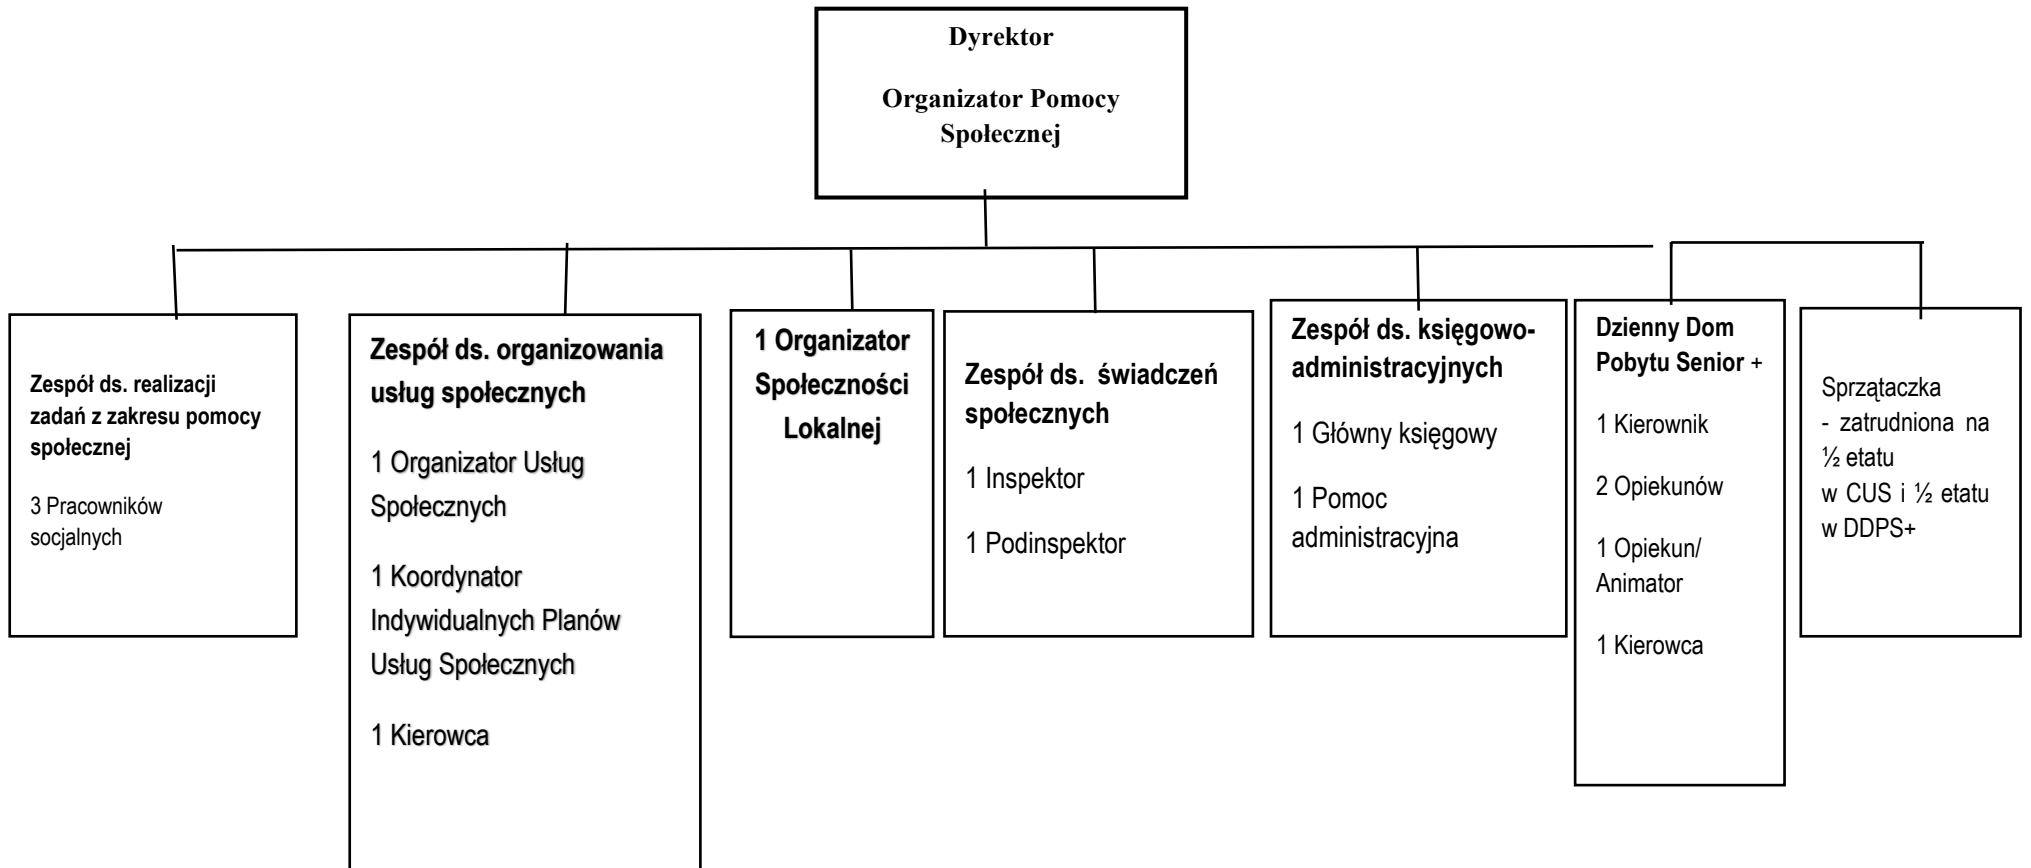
Dyrektor

Organizator Pomocy Społecznej

Zespół ds. realizacji zadań z zakresu pomocy społecznej

3 Pracowników socjalnych

Zespół ds. organizowania usług społecznych

1 Organizator Usług Społecznych

1 Koordynator Indywidualnych Planów Usług Społecznych

1 Kierowca

1 Organizator Społeczności Lokalnej

Zespół ds. świadczeń społecznych

1 Inspektor

1 Podinspektor

Zespół ds. księgowo-administracyjnych

1 Główny księgowy

1 Pomoc administracyjna

Dzienny Dom Pobytu Senior +

1 Kierownik

2 Opiekunów

1 Opiekun/ Animator

1 Kierowca

Sprzątaczka
- zatrudniona na ½ etatu
w CUS i ½ etatu
w DDPS+